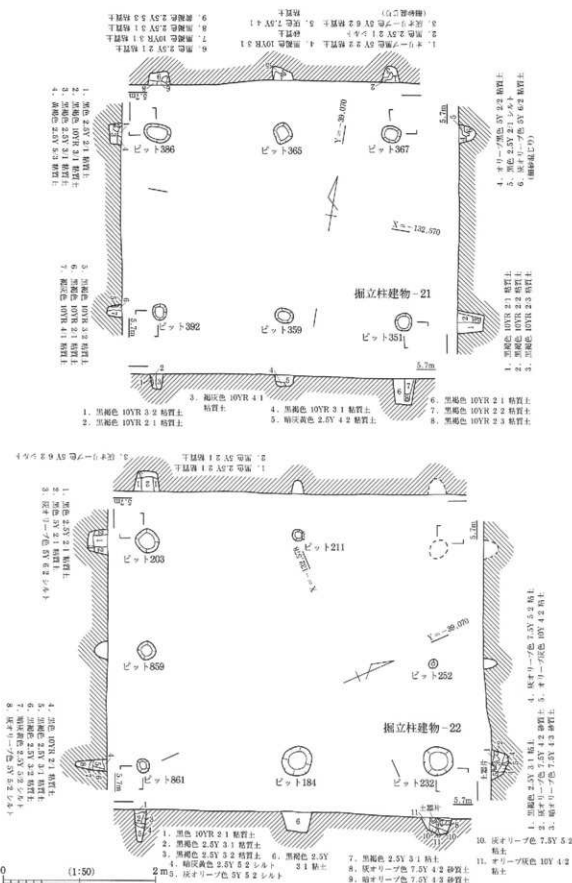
掘立柱建物－21

ピット386
ピット365
ピット367
ピット392
ピット359
ピット351

Y＝－39.070
X＝－132.570

5.7m

1. オリーブ黒色 5Y 2/2 粘質土
2. 黒色 2.5Y 2/1 シルト
3. 灰オリーブ色 5Y 6/2 粘質土
(地山ブロック)
4. 黒褐色 2.5Y 3/1 粘質土
5. 灰色 7.5Y 4/1 粘質土
6. 黒色 2.5Y 2/1 粘質土
7. 黒褐色 10YR 3/1 粘質土
8. 黒褐色 2.5Y 3/1 粘質土
9. 黒褐色 2.5Y 3/2 粘質土

1. 黒色 2.5Y 2/1 粘質土
2. 黒褐色 10YR 3/1 粘質土
3. 黒褐色 2.5Y 3/1 粘質土
4. 黒褐色 2.5Y 3/2 粘質土

4. オリーブ黒色 5Y 2/2 粘質土
5. 黒色 2.5Y 2/1 シルト
6. 灰オリーブ色 5Y 6/2 粘質土
(地山ブロック)

5. 黒褐色 10YR 3/2 粘質土
6. 黒褐色 10YR 3/1 粘質土
7. 褐灰色 10YR 4/1 粘質土

1. 黒褐色 10YR 2/1 粘質土
2. 黒褐色 10YR 2/2 粘質土
3. 黒褐色 10YR 2/3 粘質土

1. 黒褐色 10YR 3/2 粘質土
2. 黒褐色 10YR 2/1 粘質土
3. 褐灰色 10YR 4/1 粘質土
4. 黒褐色 10YR 3/1 粘質土
5. 暗灰黄色 2.5Y 4/2 粘質土
6. 黒褐色 10YR 2/1 粘質土
7. 黒褐色 10YR 2/2 粘質土
8. 黒褐色 10YR 2/3 粘質土

掘立柱建物－22

ピット203
ピット211
ピット859
ピット252
ピット861
ピット184
ピット232

Y＝－39.070

5.7m

1. 黒色 2.5Y 2/1 粘質土
2. 黒色 2.5Y 2/1 粘質土
3. 灰オリーブ色 5Y 6/2 シルト

1. 黒色 2.5Y 2/1 粘質土
2. 黒色 2.5Y 2/1 粘質土
3. 灰オリーブ色 5Y 6/2 シルト

4. 黒色 10YR 2/1 粘質土
5. 黒褐色 2.5Y 3/1 粘質土
6. 黒褐色 2.5Y 3/2 粘質土
7. 暗灰黄色 2.5Y 5/2 シルト
8. 灰オリーブ色 5Y 5/2 シルト

4. 灰オリーブ色 7.5Y 5/2 粘土
5. オリーブ灰色 10Y 4/2 粘土

1. 黒褐色 2.5Y 3/1 粘土
2. 灰オリーブ色 7.5Y 4/2 砂質土
3. オリーブ灰色 7.5Y 4/3 粘土

土器片

1. 黒色 10YR 2/1 粘質土
2. 黒色 2.5Y 3/1 粘質土
3. 黒褐色 2.5Y 3/2 粘質土
4. 暗灰黄色 2.5Y 5/2 シルト
5. 灰オリーブ色 5Y 5/2 シルト
6. 黒褐色 2.5Y 3/1 粘土
7. 黒褐色 2.5Y 3/1 粘土
8. 灰オリーブ色 7.5Y 4/2 砂質土
9. 暗オリーブ色 7.5Y 4/3 砂質土
10. 灰オリーブ色 7.5Y 5/2 粘土
11. オリーブ灰色 10Y 4/2 粘土

0 (1:50) 2m